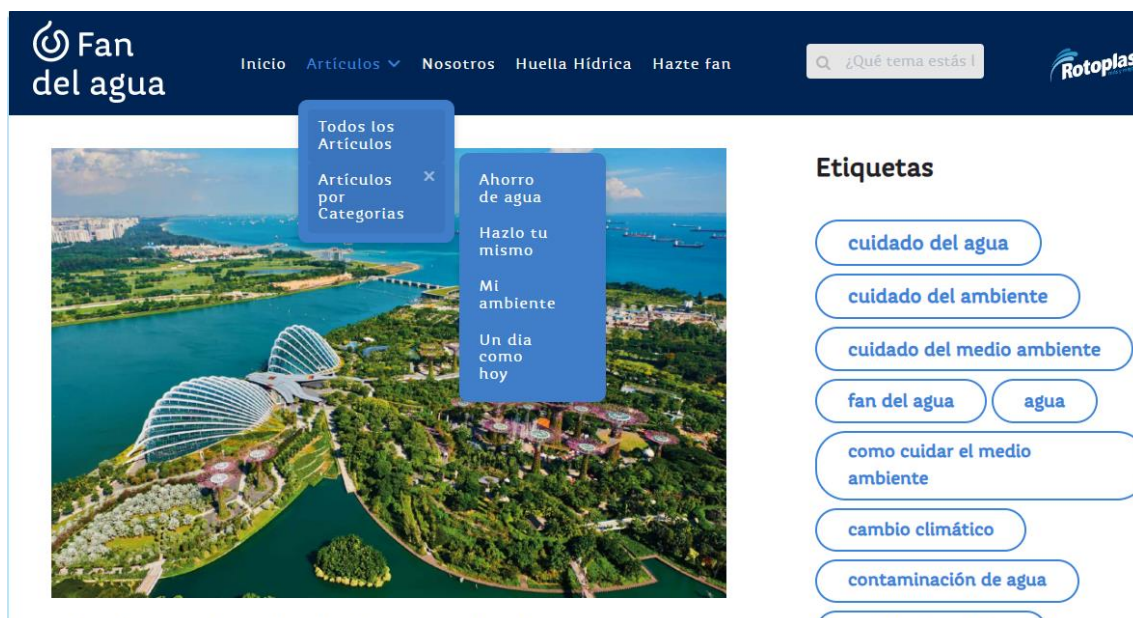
Fan del agua

Inicio Artículos Nosotros Huella Hídrica Hazte fan

¿Qué tema estás l

Rotoplas

Todos los Artículos

Artículos por Categorias

Ahorro de agua

Hazlo tu mismo

Mi ambiente

Un dia como hoy

Etiquetas

cuidado del agua

cuidado del ambiente

cuidado del medio ambiente

fan del agua

agua

como cuidar el medio ambiente

cambio climático

contaminación de agua